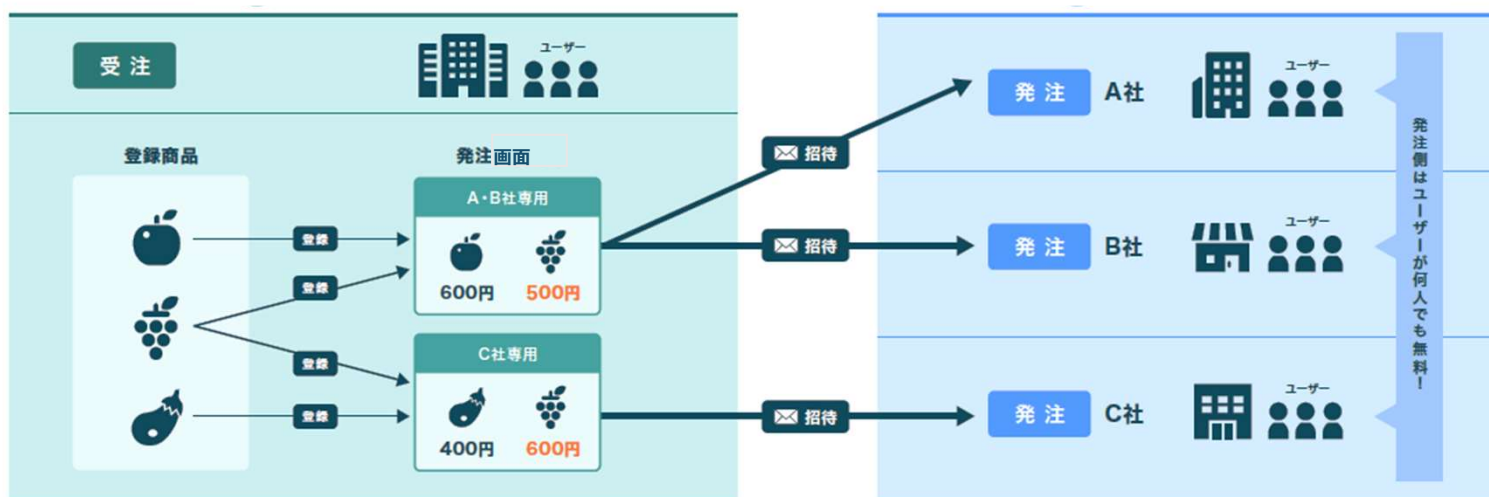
受注

ユーザー

登録商品

登録

登録

登録

登録

発注画面

A・B社専用

600円 500円

C社専用

400円 600円

招待

招待

招待

発注 A社

ユーザー

発注 B社

ユーザー

発注 C社

ユーザー

発注側はユーザーが何人でも無料!